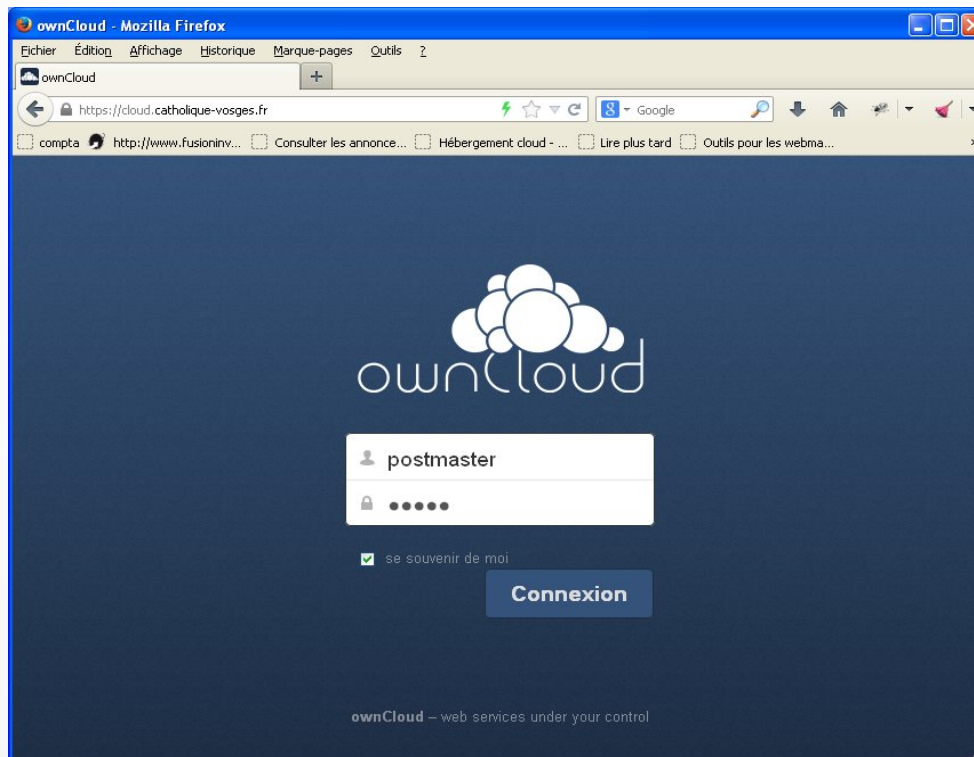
ownCloud - Mozilla Firefox

Fichier Édition Affichage Historique Marque-pages Outils ?

ownCloud

https://cloud.catholique-vosges.fr

Google

compta http://www.fusioninv... Consulter les annonce... Hébergement cloud - ... Lire plus tard Outils pour les webma...

ownCloud

postmaster

●●●●●

se souvenir de moi

Connexion

ownCloud – web services under your control